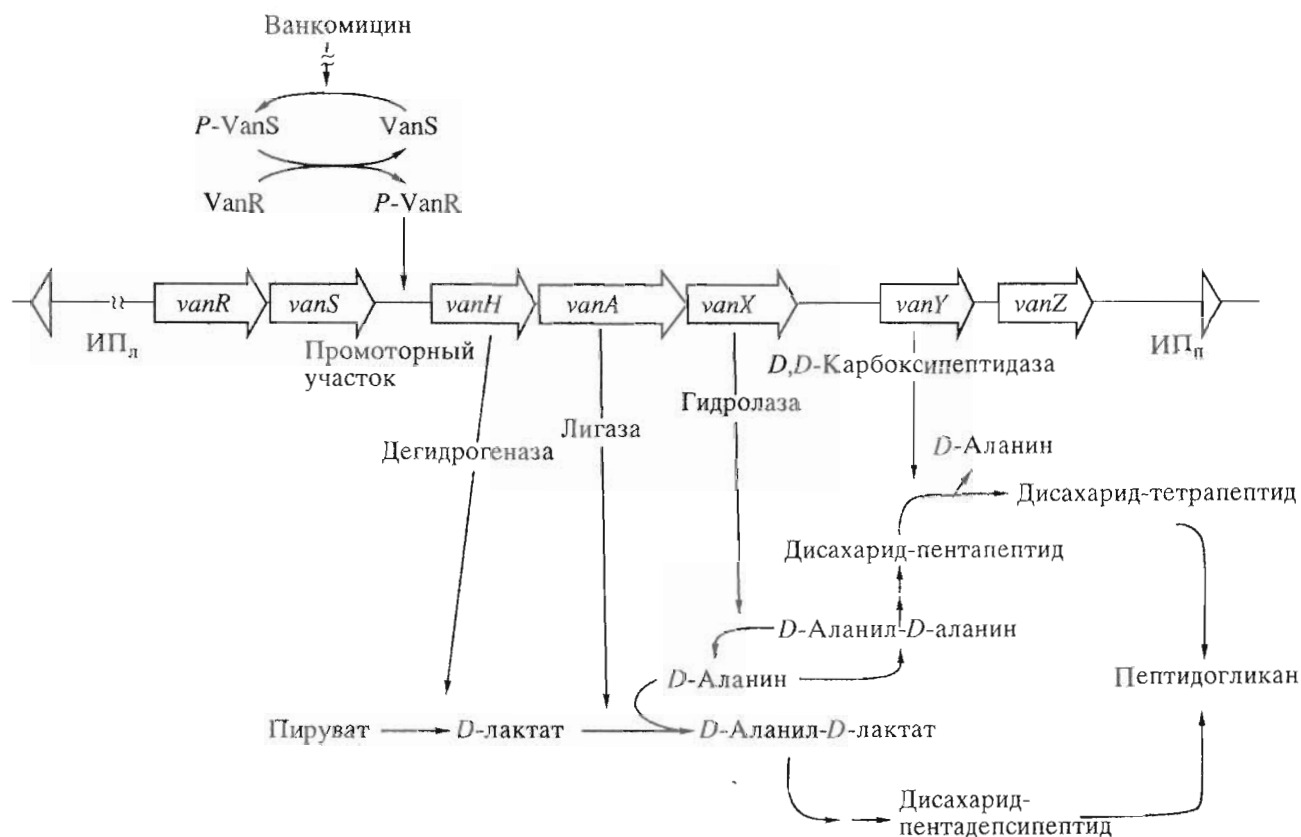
Ванкомицин

$P$-VanS

VanS

VanR

$P$-VanR

$vanR$ $vanS$ $vanH$ $vanA$ $vanX$ $vanY$ $vanZ$

ИП$_л$

ИП$_п$

Промоторный участок

$D,D$-Карбоксипептидаза

Гидролаза

Лигаза

Дегидрогеназа

$D$-Аланин

Дисахарид-тетрапептид

Дисахарид-пентапептид

$D$-Аланил-$D$-аланин

$D$-Аланин

Пептидогликан

Пируват

$D$-лактат

$D$-Аланил-$D$-лактат

Дисахарид-пентадепсипептид